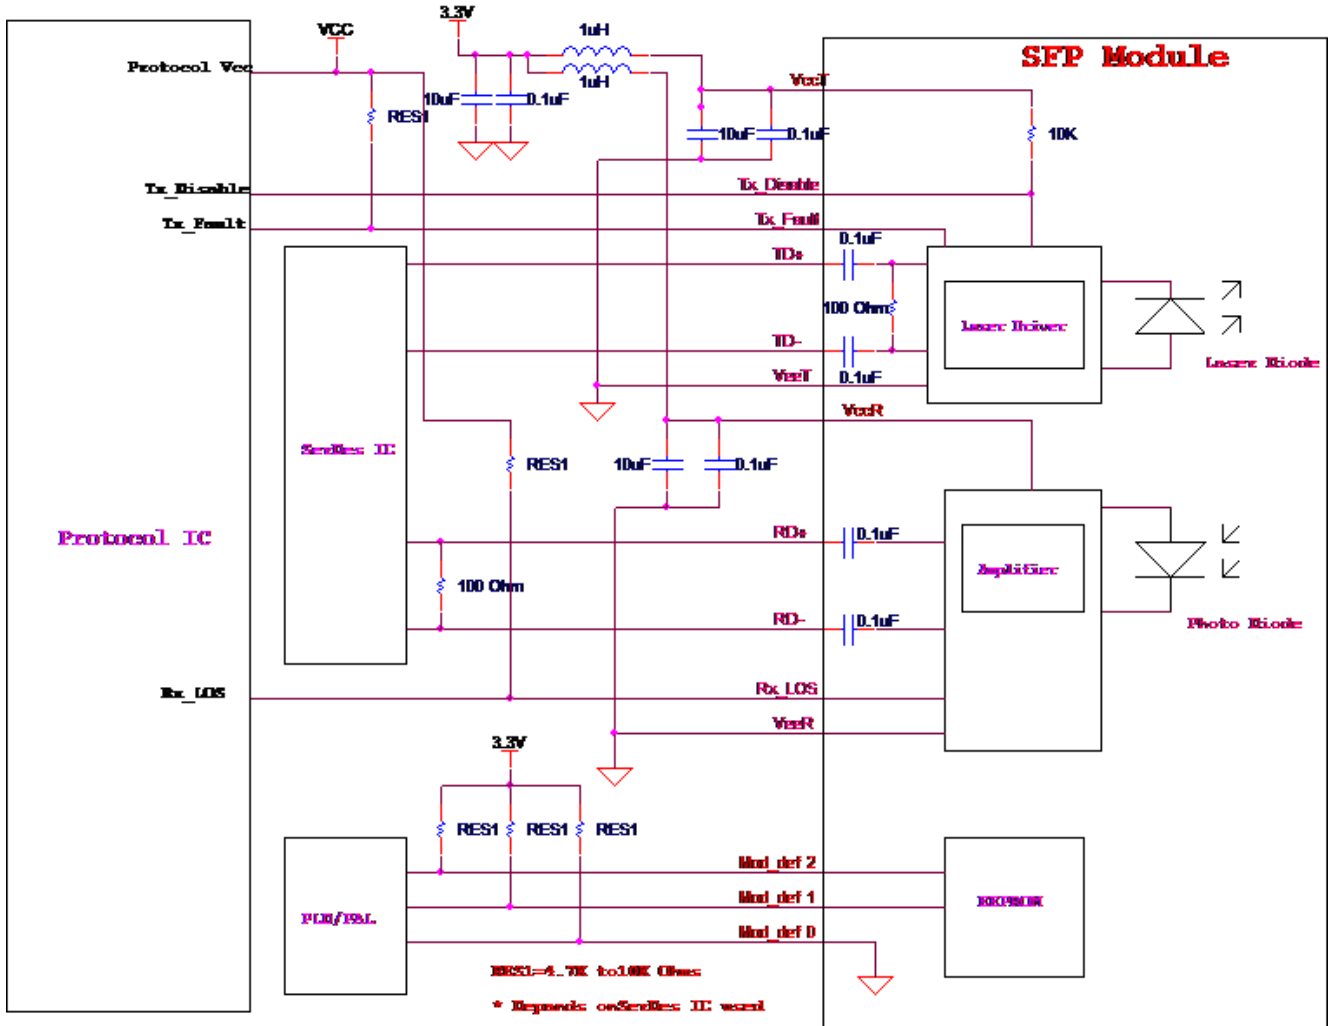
VCC
3.3V
1uH
1uH
SFP Module
Protocol Vcc
10uF
0.1uF
VccT
RES1
10uF
0.1uF
10K
Tx_Disable
Tx_Disable
Tx_Fault
Tx_Fault
0.1uF
TD+
100 Ohm
Laser Driver
Laser Diode
TD-
VccT
0.1uF
VccR
SerDes IC
RES1
10uF
0.1uF
Protocol IC
RD+
0.1uF
Amplifier
100 Ohm
RD-
0.1uF
Photo Diode
Rx_LOS
Rx_LOS
VccR
3.3V
RES1
RES1
RES1
Mod_def 2
Mod_def 1
EEPROM
PLD/PAL
Mod_def 0
RES1=4.7K to10K Ohms
* Depends onSerDes IC used